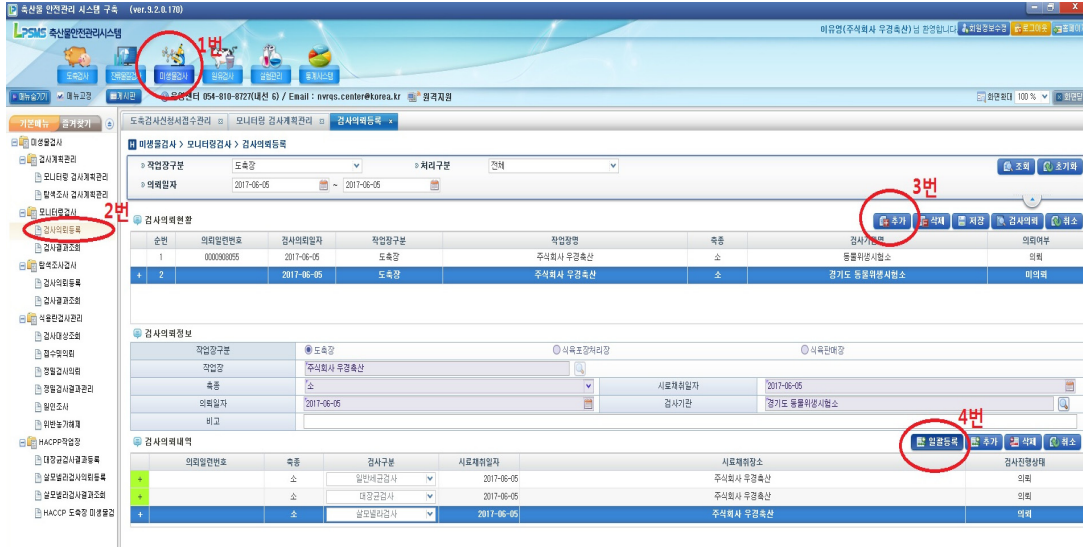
축산물 안전관리 시스템 구축 (ver.9.2.0.170)

LPSMS 축산물안전관리시스템

이유영(주식회사 우경축산)님 환영합니다 회원정보수정 로그아웃 홈페이지

도축검사 잔류물질검사 미생물검사 원유검사 실험관리 통계/시스템

1번

메뉴숨기기 메뉴고정 게시판 운영센터 054-810-8727(내선 6) / Email : nvrqs.center@korea.kr 원격지원 화면확대 100 % 화면인쇄

기본메뉴 즐겨찾기

미생물검사
검사계획관리
모니터링 검사계획관리
탐색조사 검사계획관리
모니터링검사
검사의뢰등록
검사결과조회
탐색조사검사
검사의뢰등록
검사결과조회
식용란검사관리
검사대상조회
접수및의뢰
정밀검사의뢰
정밀검사결과관리
일반조사
위반농가해제
HACCP작업장
대장균검사결과등록
살모넬라검사의뢰등록
살모넬라검사결과조회
HACCP 도축장 미생물검

2번

도축검사신청서접수관리 모니터링 검사계획관리 검사의뢰등록

미생물검사 > 모니터링검사 > 검사의뢰등록

작업장구분 도축장 처리구분 전체 조회 초기화
의뢰일자 2017-06-05 ~ 2017-06-05

3번

검사의뢰현황 추가 삭제 저장 검사의뢰 취소

| | 순번 | 의뢰일련번호 | 검사의뢰일자 | 작업장구분 | 작업장명 | 축종 | 검사기관명 | 의뢰여부 |
|---|---|---|---|---|---|---|---|---|
| | 1 | 0000908055 | 2017-06-05 | 도축장 | 주식회사 우경축산 | 소 | 동물위생시험소 | 의뢰 |
| + | 2 | | 2017-06-05 | 도축장 | 주식회사 우경축산 | 소 | 경기도 동물위생시험소 | 미의뢰 |

검사의뢰정보

| 작업장구분 | 도축장 식육포장처리장 식육판매장 | | |
|---|---|---|---|
| 작업장 | 주식회사 우경축산 | | |
| 축종 | 소 | 시료채취일자 | 2017-06-05 |
| 의뢰일자 | 2017-06-05 | 검사기관 | 경기도 동물위생시험소 |
| 비고 | | | |

4번

검사의뢰내역 일괄등록 추가 삭제 취소

| | 의뢰일련번호 | 축종 | 검사구분 | 시료채취일자 | 시료채취장소 | 검사진행상태 |
|---|---|---|---|---|---|---|
| + | | 소 | 일반세균검사 | 2017-06-05 | 주식회사 우경축산 | 의뢰 |
| + | | 소 | 대장균검사 | 2017-06-05 | 주식회사 우경축산 | 의뢰 |
| + | | 소 | 살모넬라검사 | 2017-06-05 | 주식회사 우경축산 | 의뢰 |